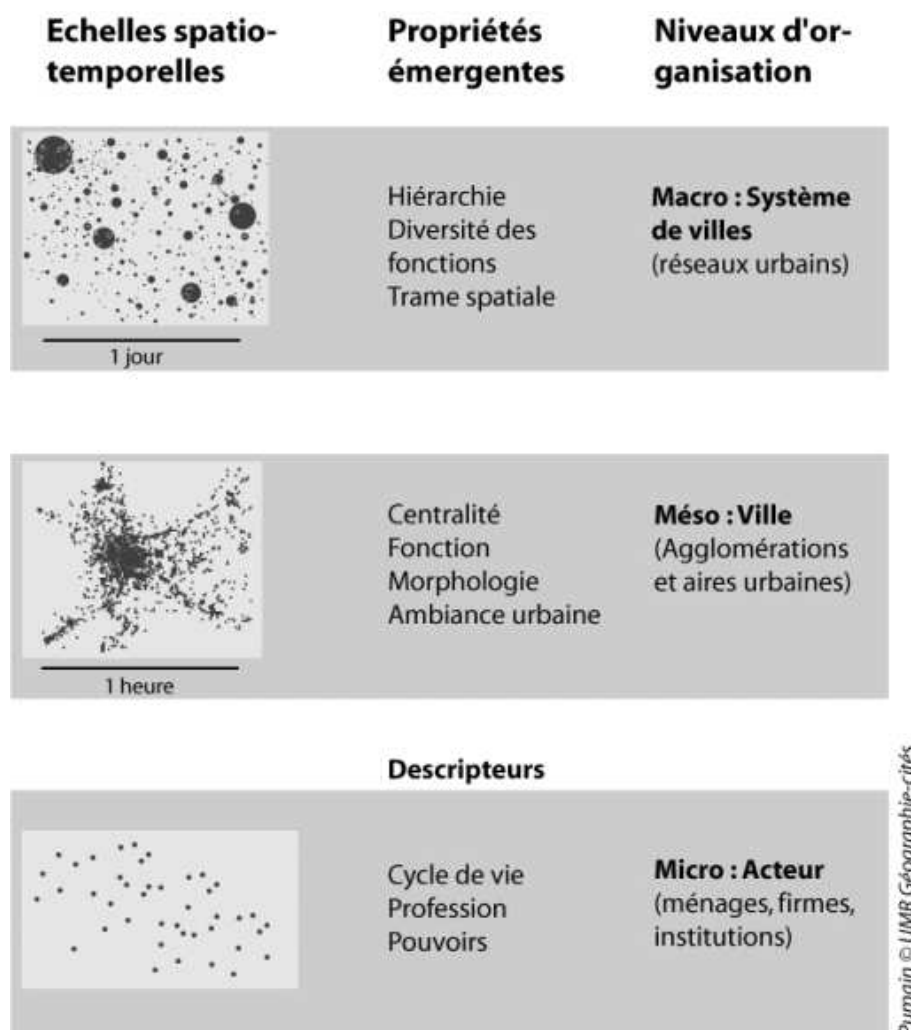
| Echelles spatio-temporelles | Propriétés émergentes | Niveaux d'organisation |
|---|---|---|
| 1 jour | Hiérarchie<br>Diversité des fonctions<br>Trame spatiale | **Macro : Système de villes**<br>(réseaux urbains) |
| 1 heure | Centralité<br>Fonction<br>Morphologie<br>Ambiance urbaine | **Méso : Ville**<br>(Agglomérations et aires urbaines) |
| | **Descripteurs** | |
| | Cycle de vie<br>Profession<br>Pouvoirs | **Micro : Acteur**<br>(ménages, firmes, institutions) |

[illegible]umain © UMR Géographie-cités